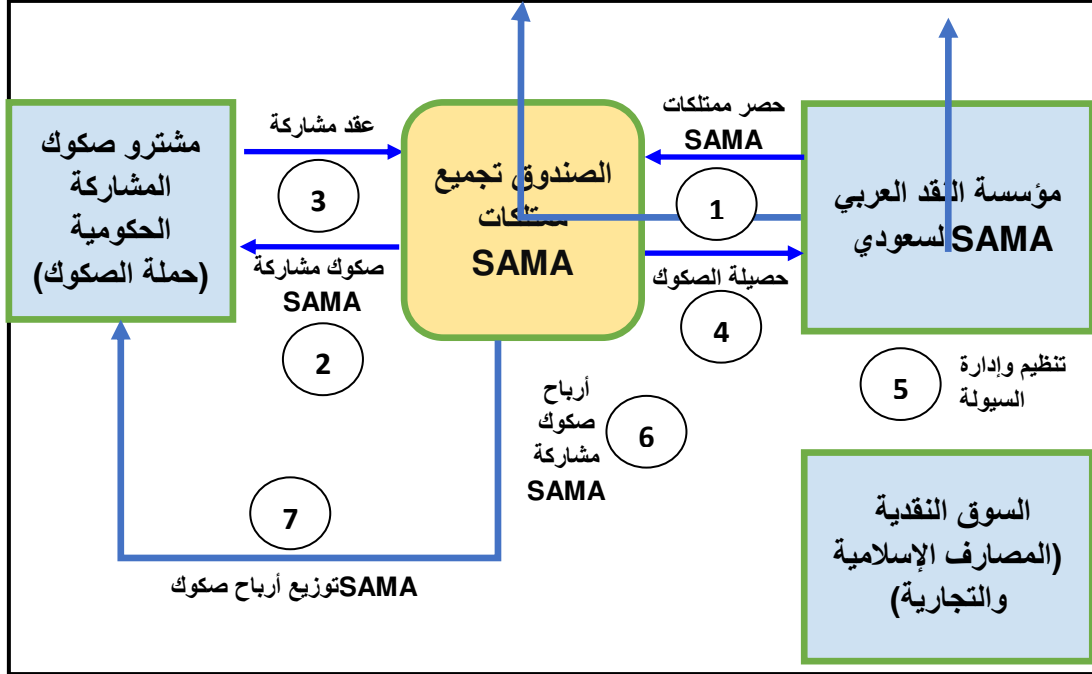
مشترو صكوك المشاركة الحكومية (حملة الصكوك)

عقد مشاركة

3

صكوك مشاركة SAMA

2

الصندوق تجميع ممتلكات SAMA

حصر ممتلكات SAMA

1

حصيلة الصكوك

4

مؤسسة النقد العربي السعودي SAMA

تنظيم وإدارة السيولة

5

أرباح صكوك مشاركة SAMA

6

7

توزيع أرباح صكوك SAMA

السوق النقدية (المصارف الإسلامية والتجارية)